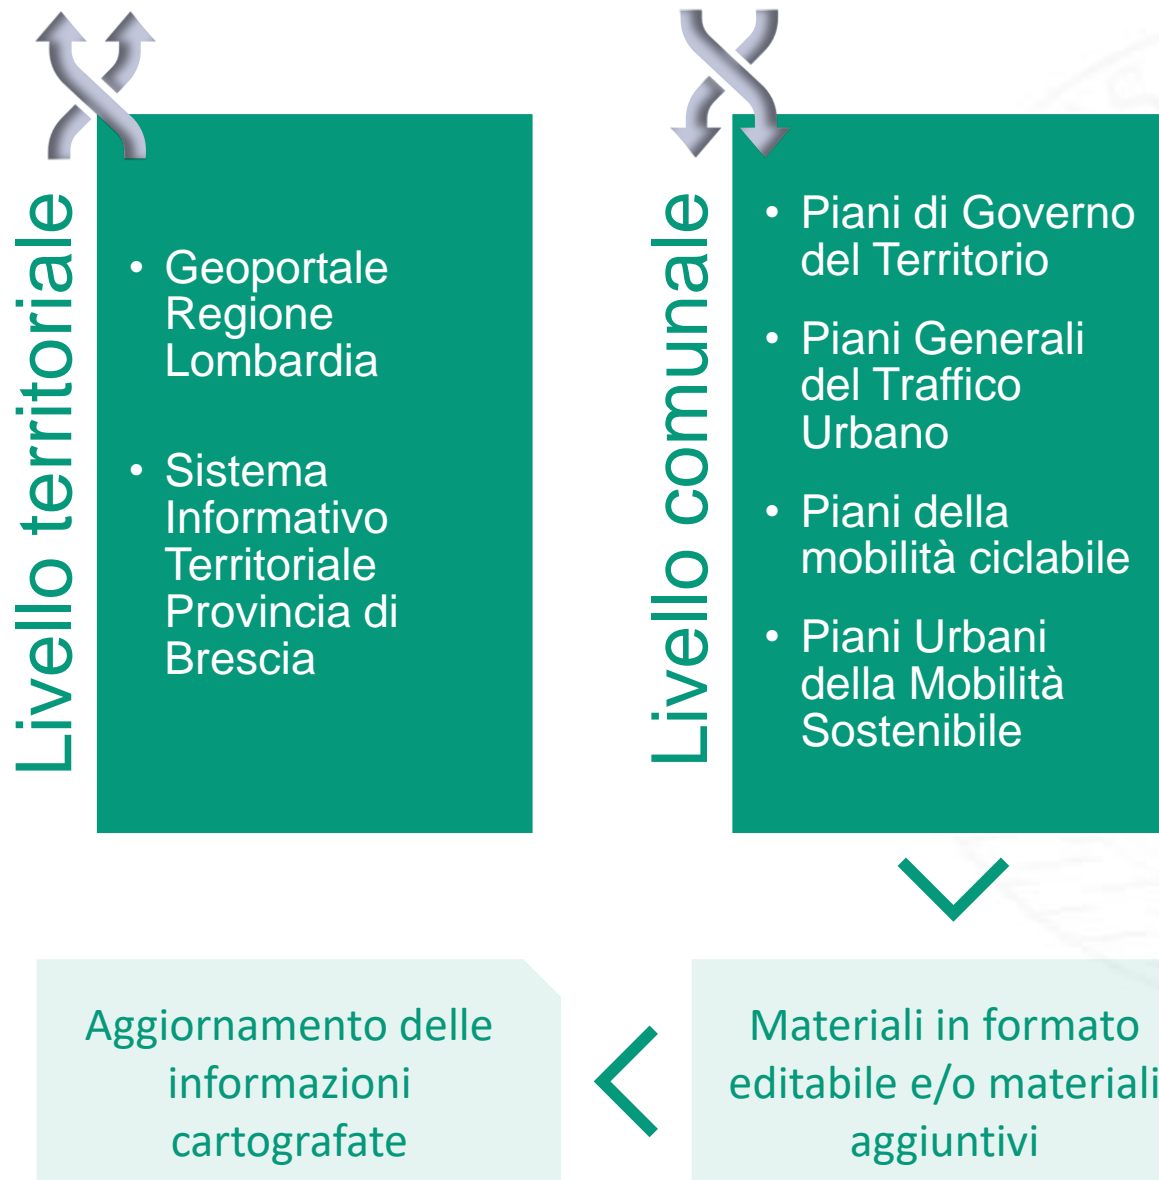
Livello territoriale

• Geoportale Regione Lombardia

• Sistema Informativo Territoriale Provincia di Brescia

Livello comunale

• Piani di Governo del Territorio

• Piani Generali del Traffico Urbano

• Piani della mobilità ciclabile

• Piani Urbani della Mobilità Sostenibile

Materiali in formato editabile e/o materiali aggiuntivi

Aggiornamento delle informazioni cartografate